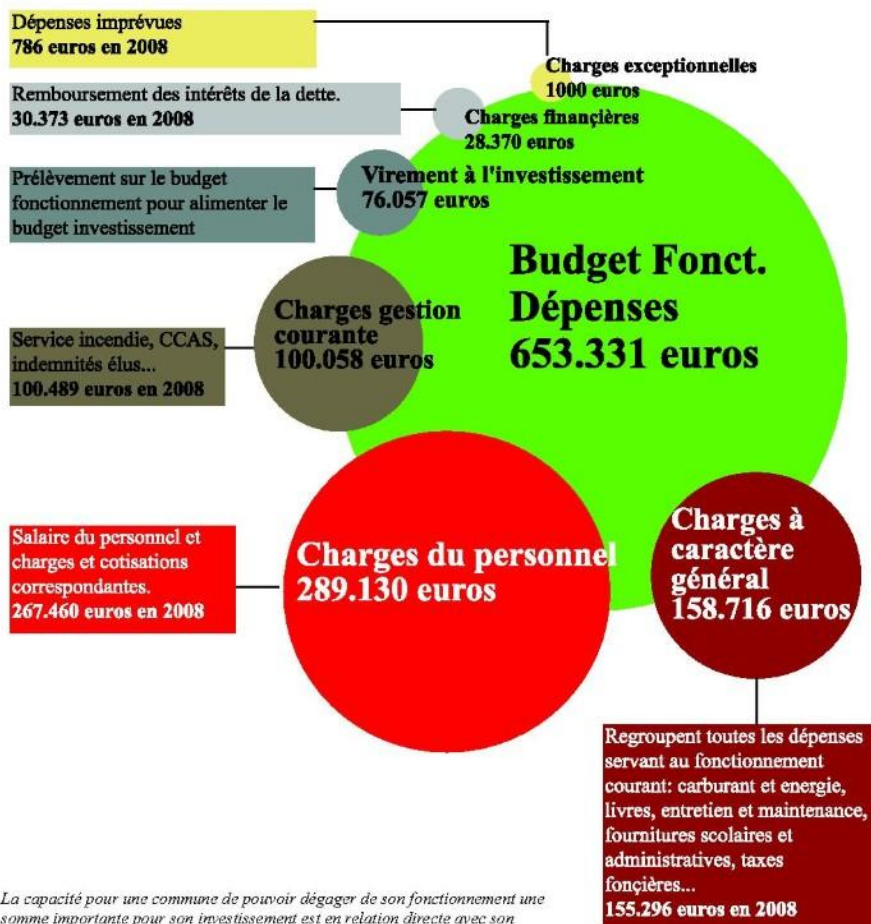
Dépenses imprévues
786 euros en 2008

Charges exceptionnelles
1000 euros

Remboursement des intérêts de la dette.
30.373 euros en 2008

Charges financières
28.370 euros

Prélèvement sur le budget fonctionnement pour alimenter le budget investissement

Virement à l'investissement
76.057 euros

Budget Fonct.
Dépenses
653.331 euros

Service incendie, CCAS, indemnités élus...
100.489 euros en 2008

Charges gestion courante
100.058 euros

Salaire du personnel et charges et cotisations correspondantes.
267.460 euros en 2008

Charges du personnel
289.130 euros

Charges à caractère général
158.716 euros

Regroupent toutes les dépenses servant au fonctionnement courant: carburant et energie, livres, entretien et maintenance, fournitures scolaires et administratives, taxes foncières...
155.296 euros en 2008

La capacité pour une commune de pouvoir dégager de son fonctionnement une somme importante pour son investissement est en relation directe avec son